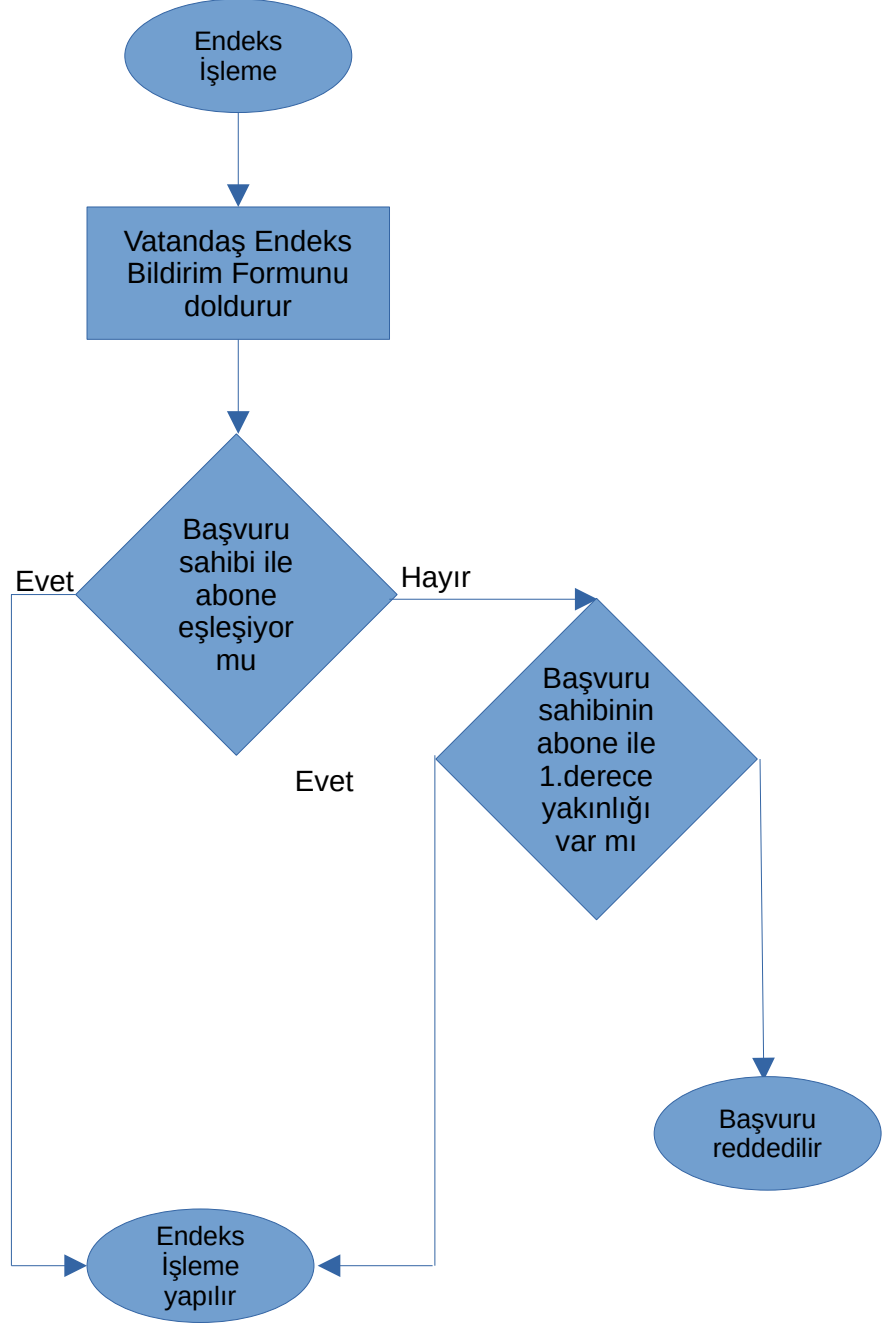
Endeks İşleme

Vatandaş Endeks Bildirim Formunu doldurur

Başvuru sahibi ile abone eşleşiyor mu

Evet

Hayır

Başvuru sahibinin abone ile 1.derece yakınlığı var mı

Evet

Başvuru reddedilir

Endeks İşleme yapılır